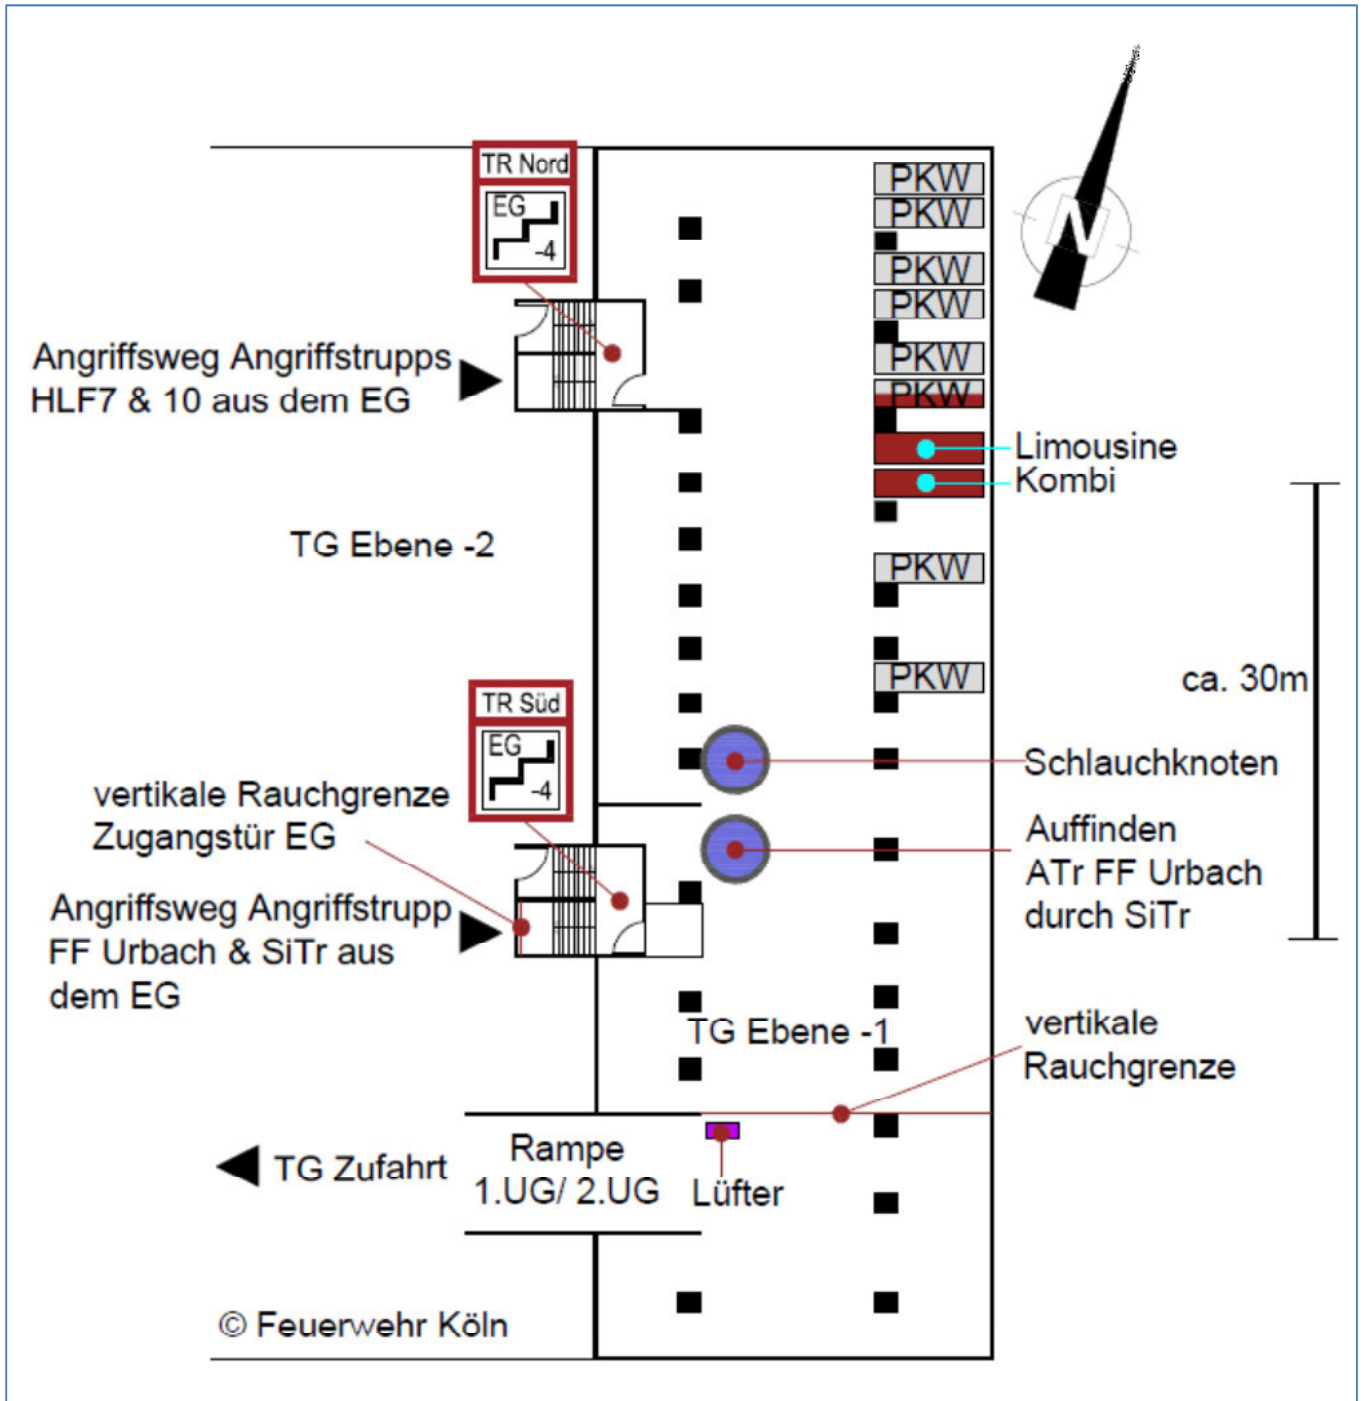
TR Nord
EG
-4

PKW
PKW
PKW
PKW
PKW
PKW

N

Angriffsweg Angriffstrupps HLF7 & 10 aus dem EG

Limousine
Kombi

TG Ebene -2

PKW
PKW

ca. 30m

TR Süd
EG
-4

Schlauchknoten

vertikale Rauchgrenze Zugangstür EG

Auffinden ATr FF Urbach durch SiTr

Angriffsweg Angriffstrupp FF Urbach & SiTr aus dem EG

TG Ebene -1

vertikale Rauchgrenze

TG Zufahrt

Rampe 1.UG/ 2.UG

Lüfter

© Feuerwehr Köln